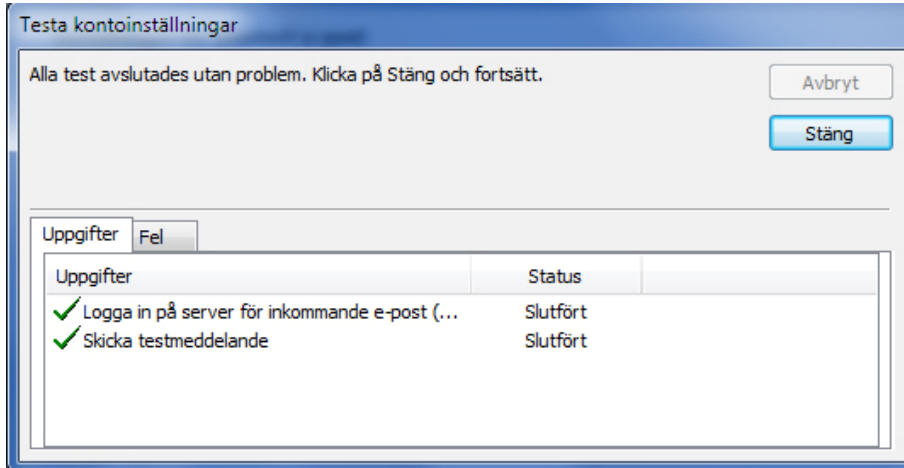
Testa kontoinställningar

Alla test avslutades utan problem. Klicka på Stäng och fortsätt.

Avbryt

Stäng

Uppgifter Fel

| Uppgifter | Status |
|---|---|
| Logga in på server för inkommande e-post (... | Slutfört |
| Skicka testmeddelande | Slutfört |